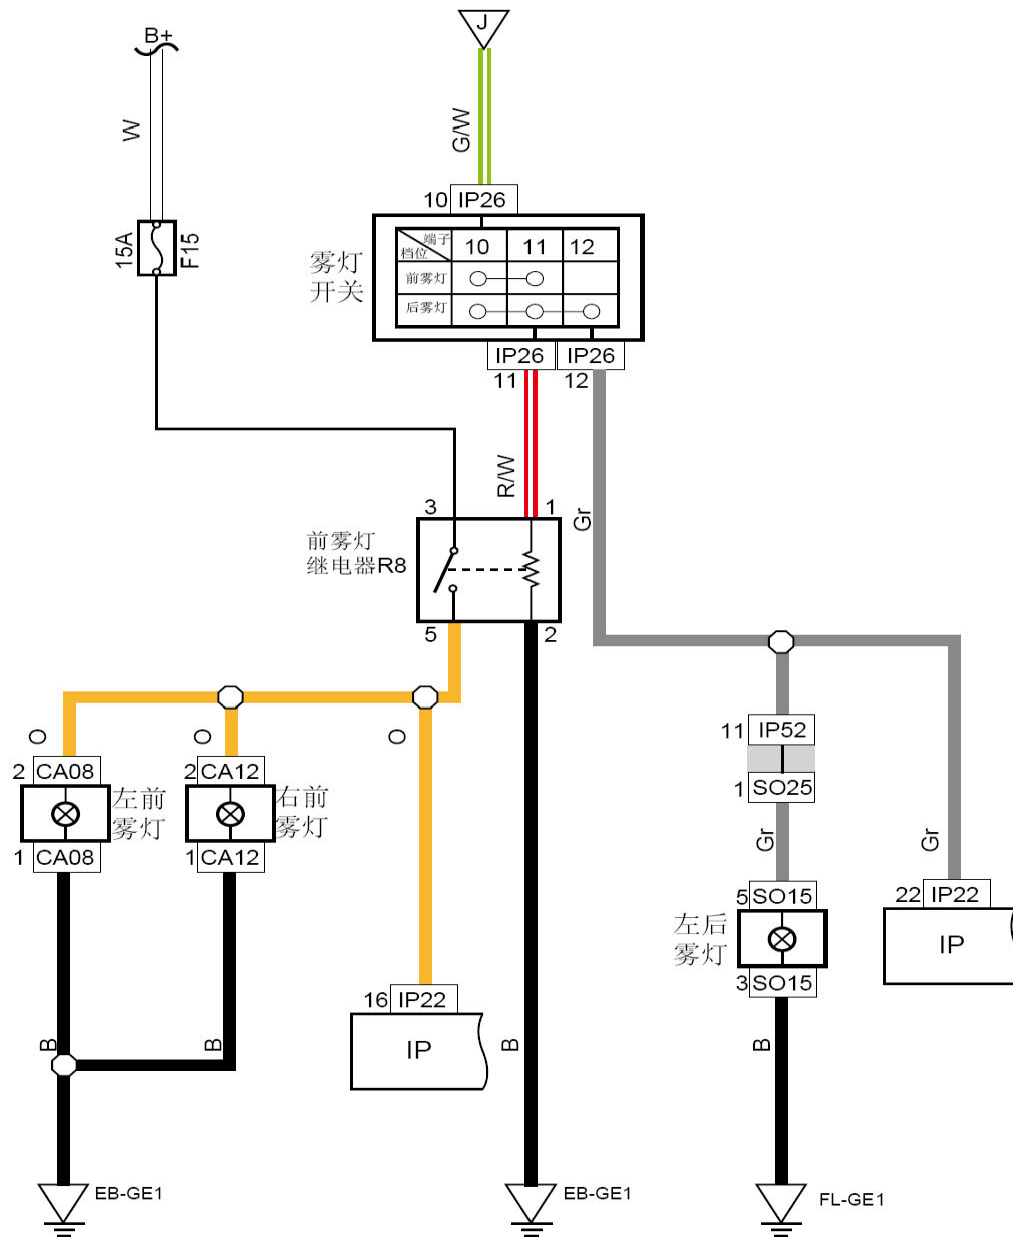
B+

W

15A F15

J

G/W

10 IP26

雾灯开关

| 端子 档位 | 10 | 11 | 12 |
|---|---|---|---|
| 前雾灯 | ○ | ○ | |
| 后雾灯 | ○ | ○ | ○ |

IP26 IP26
11 12

R/W

Gr

3 1

前雾灯继电器R8

5 2

O O O

2 CA08
左前雾灯
1 CA08

2 CA12
右前雾灯
1 CA12

11 IP52
1 SO25

Gr

Gr

5 SO15
左后雾灯
3 SO15

22 IP22
IP

16 IP22
IP

B B B B

EB-GE1 EB-GE1 FL-GE1